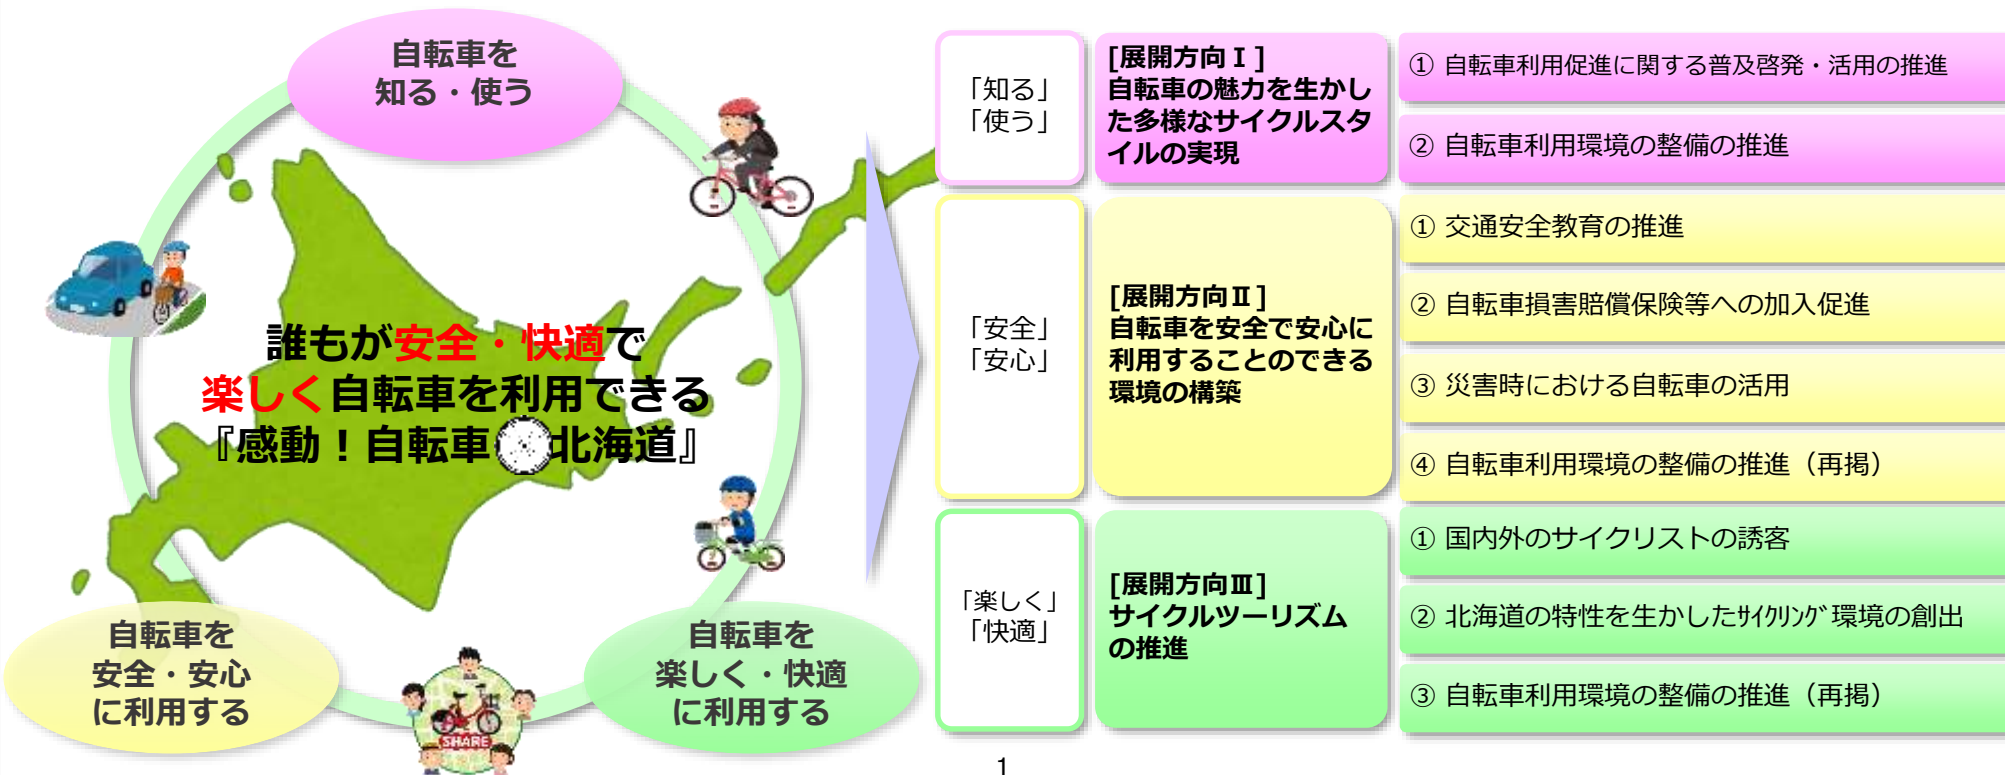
自転車を
知る・使う

誰もが安全・快適で
楽しく自転車を利用できる
『感動！自転車 北海道』

自転車を
安全・安心
に利用する

SHARE

自転車を
楽しく・快適
に利用する

「知る」
「使う」

[展開方向Ⅰ]
自転車の魅力を生かした多様なサイクルスタイルの実現

① 自転車利用促進に関する普及啓発・活用の推進

② 自転車利用環境の整備の推進

「安全」
「安心」

[展開方向Ⅱ]
自転車を安全で安心に利用することのできる環境の構築

① 交通安全教育の推進

② 自転車損害賠償保険等への加入促進

③ 災害時における自転車の活用

④ 自転車利用環境の整備の推進（再掲）

「楽しく」
「快適」

[展開方向Ⅲ]
サイクルツーリズムの推進

① 国内外のサイクリストの誘客

② 北海道の特性を生かしたｻｲｸﾘﾝｸﾞ環境の創出

③ 自転車利用環境の整備の推進（再掲）

1